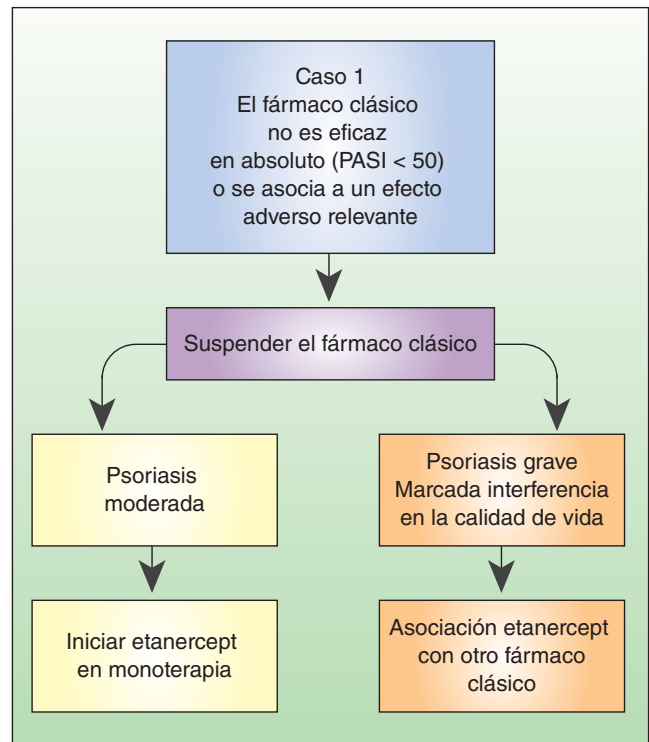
Caso 1
El fármaco clásico no es eficaz en absoluto (PASI < 50) o se asocia a un efecto adverso relevante

Suspender el fármaco clásico

Psoriasis moderada

Iniciar etanercept en monoterapia

Psoriasis grave
Marcada interferencia en la calidad de vida

Asociación etanercept con otro fármaco clásico